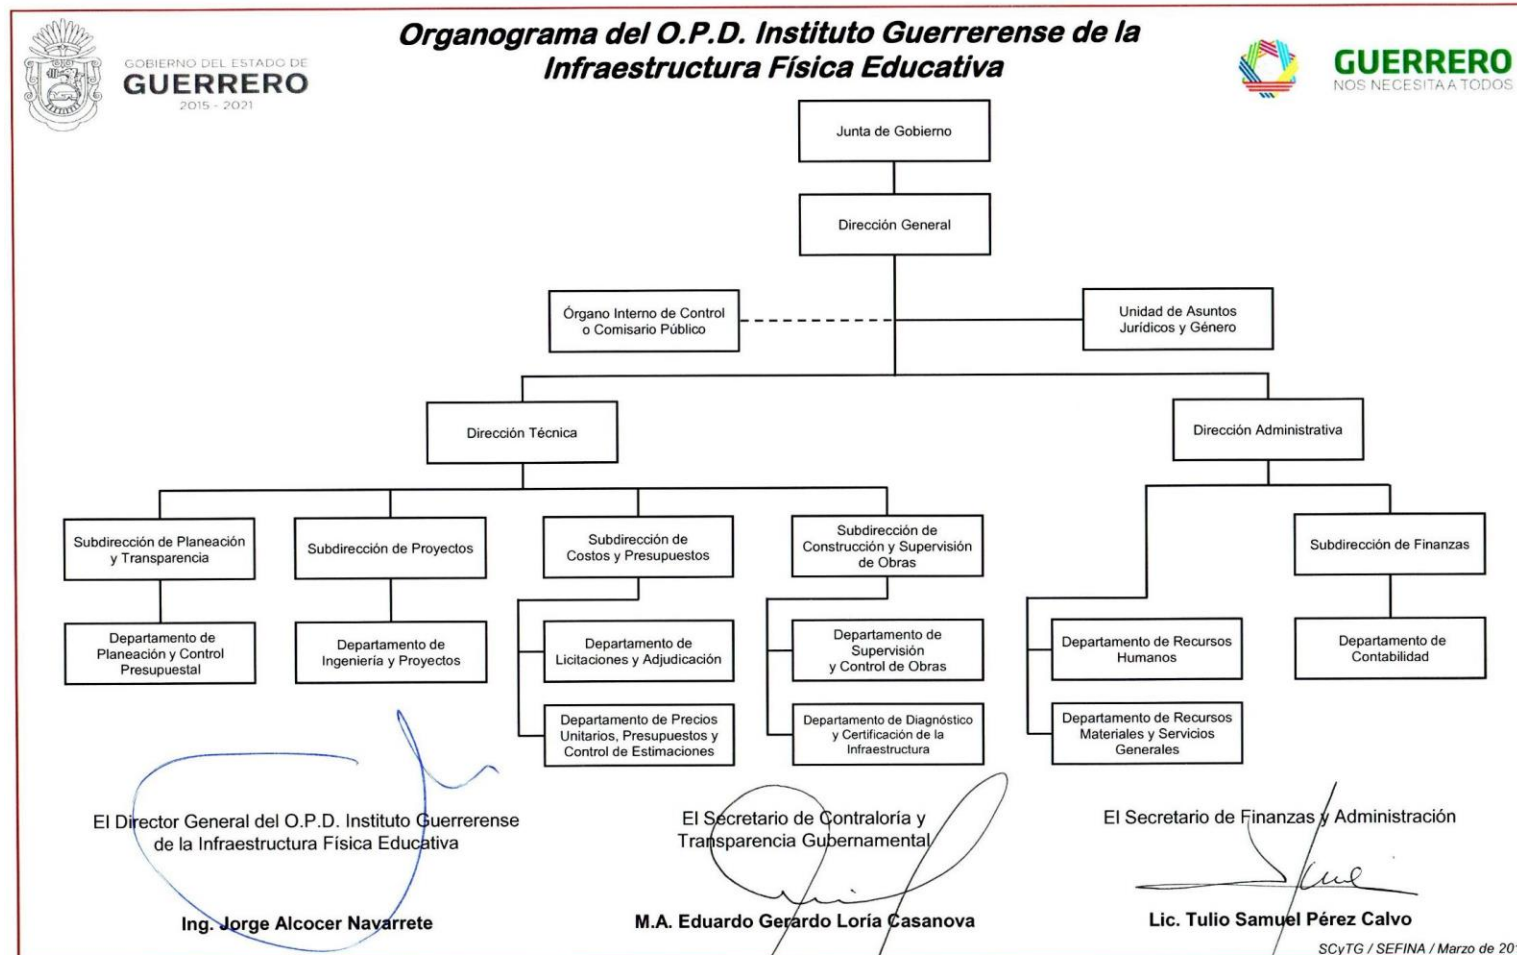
GOBIERNO DEL ESTADO DE
GUERRERO
2015 - 2021

Organograma del O.P.D. Instituto Guerrerense de la Infraestructura Física Educativa

GUERRERO
NOS NECESITA A TODOS

Junta de Gobierno

Dirección General

Órgano Interno de Control o Comisario Público

Unidad de Asuntos Jurídicos y Género

Dirección Técnica

Dirección Administrativa

Subdirección de Planeación y Transparencia

Departamento de Planeación y Control Presupuestal

Subdirección de Proyectos

Departamento de Ingeniería y Proyectos

Subdirección de Costos y Presupuestos

Departamento de Licitaciones y Adjudicación

Departamento de Precios Unitarios, Presupuestos y Control de Estimaciones

Subdirección de Construcción y Supervisión de Obras

Departamento de Supervisión y Control de Obras

Departamento de Diagnóstico y Certificación de la Infraestructura

Departamento de Recursos Humanos

Departamento de Recursos Materiales y Servicios Generales

Subdirección de Finanzas

Departamento de Contabilidad

El Director General del O.P.D. Instituto Guerrerense de la Infraestructura Física Educativa

Ing. Jorge Alcocer Navarrete

El Secretario de Contraloría y Transparencia Gubernamental

M.A. Eduardo Gerardo Loría Casanova

El Secretario de Finanzas y Administración

Lic. Tulio Samuel Pérez Calvo

SCyTG / SEFINA / Marzo de 20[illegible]